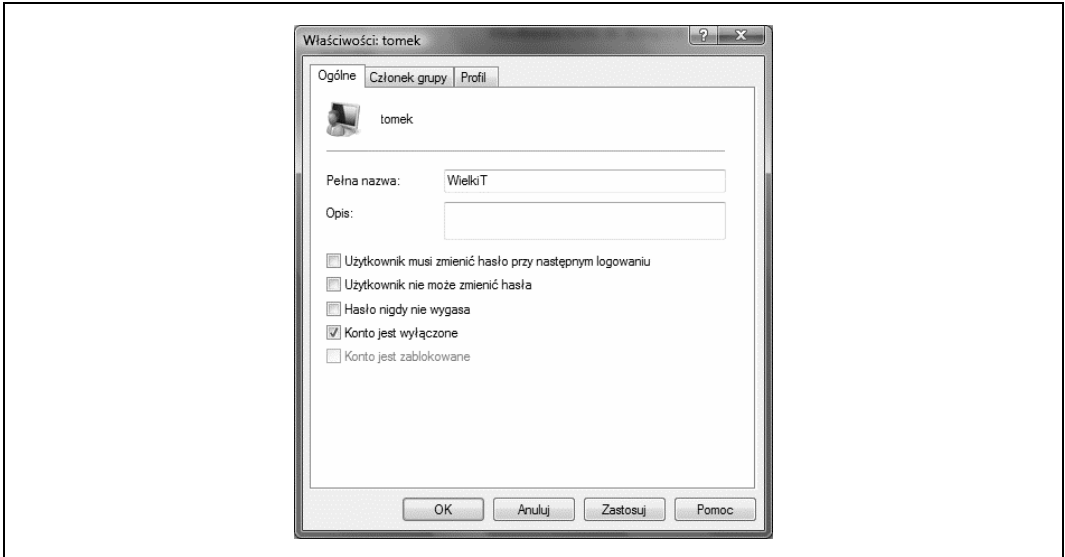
Właściwości: tomek

?

X

Ogólne

Członek grupy

Profil

tomek

Pełna nazwa:

WielkiT

Opis:

Użytkownik musi zmienić hasło przy następnym logowaniu

Użytkownik nie może zmienić hasła

Hasło nigdy nie wygasa

Konto jest wyłączone

Konto jest zablokowane

OK

Anuluj

Zastosuj

Pomoc